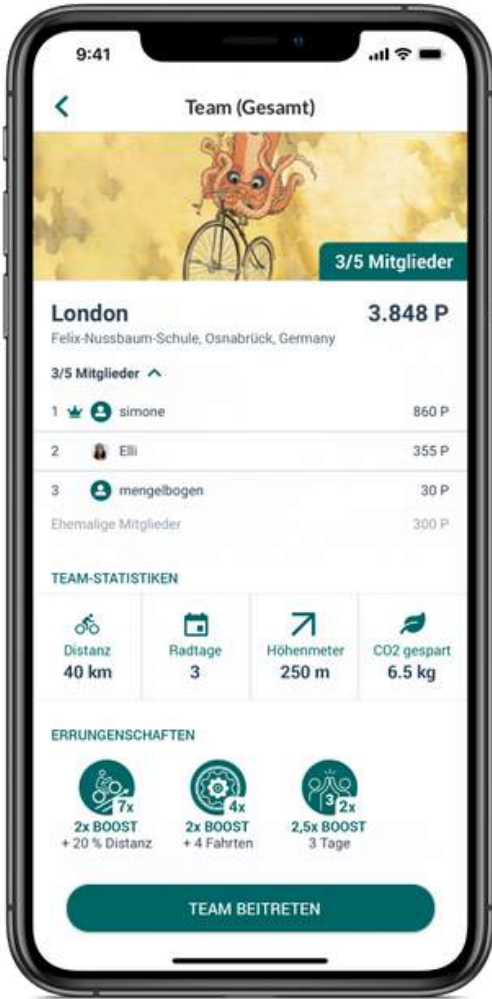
9:41

Team (Gesamt)

3/5 Mitglieder

London
3.848 P
Felix-Nussbaum-Schule, Osnabrück, Germany

3/5 Mitglieder

| | | |
|---|---|---|
| 1 | simone | 860 P |
| 2 | Elli | 355 P |
| 3 | mengelbogen | 30 P |
| | Ehemalige Mitglieder | 300 P |

TEAM-STATISTIKEN

| Distanz | Radtage | Höhenmeter | CO2 gespart |
|---|---|---|---|
| 40 km | 3 | 250 m | 6.5 kg |

ERRUNGENSCHAFTEN

7x
2x BOOST
+ 20 % Distanz

4x
2x BOOST
+ 4 Fahrten

3 2x
2,5x BOOST
3 Tage

TEAM BEITRETEN